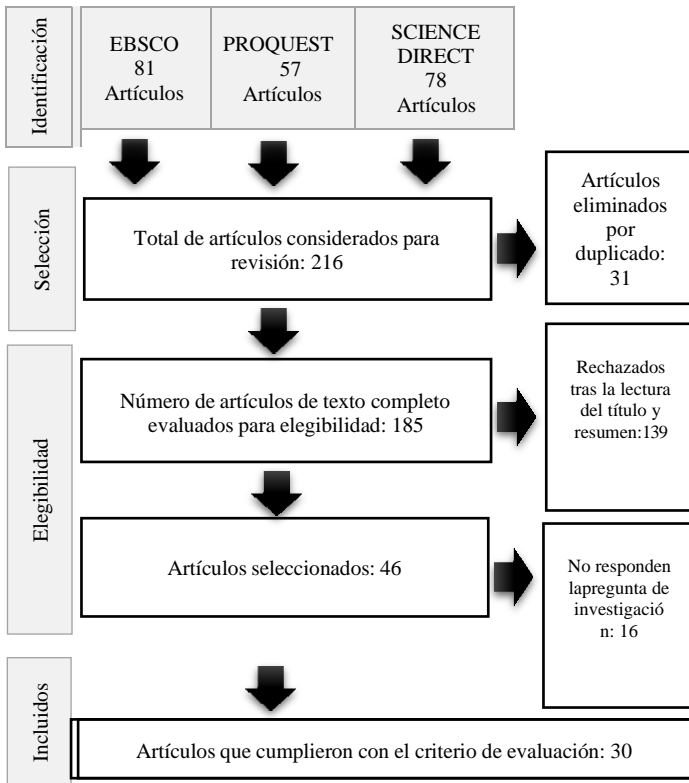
Identificación

EBSCO
81
Artículos

PROQUEST
57
Artículos

SCIENCE DIRECT
78
Artículos

Selección

Total de artículos considerados para revisión: 216

Artículos eliminados por duplicado: 31

Elegibilidad

Número de artículos de texto completo evaluados para elegibilidad: 185

Rechazados tras la lectura del título y resumen:139

Artículos seleccionados: 46

No responden lapregunta de investigació n: 16

Incluidos

Artículos que cumplieron con el criterio de evaluación: 30